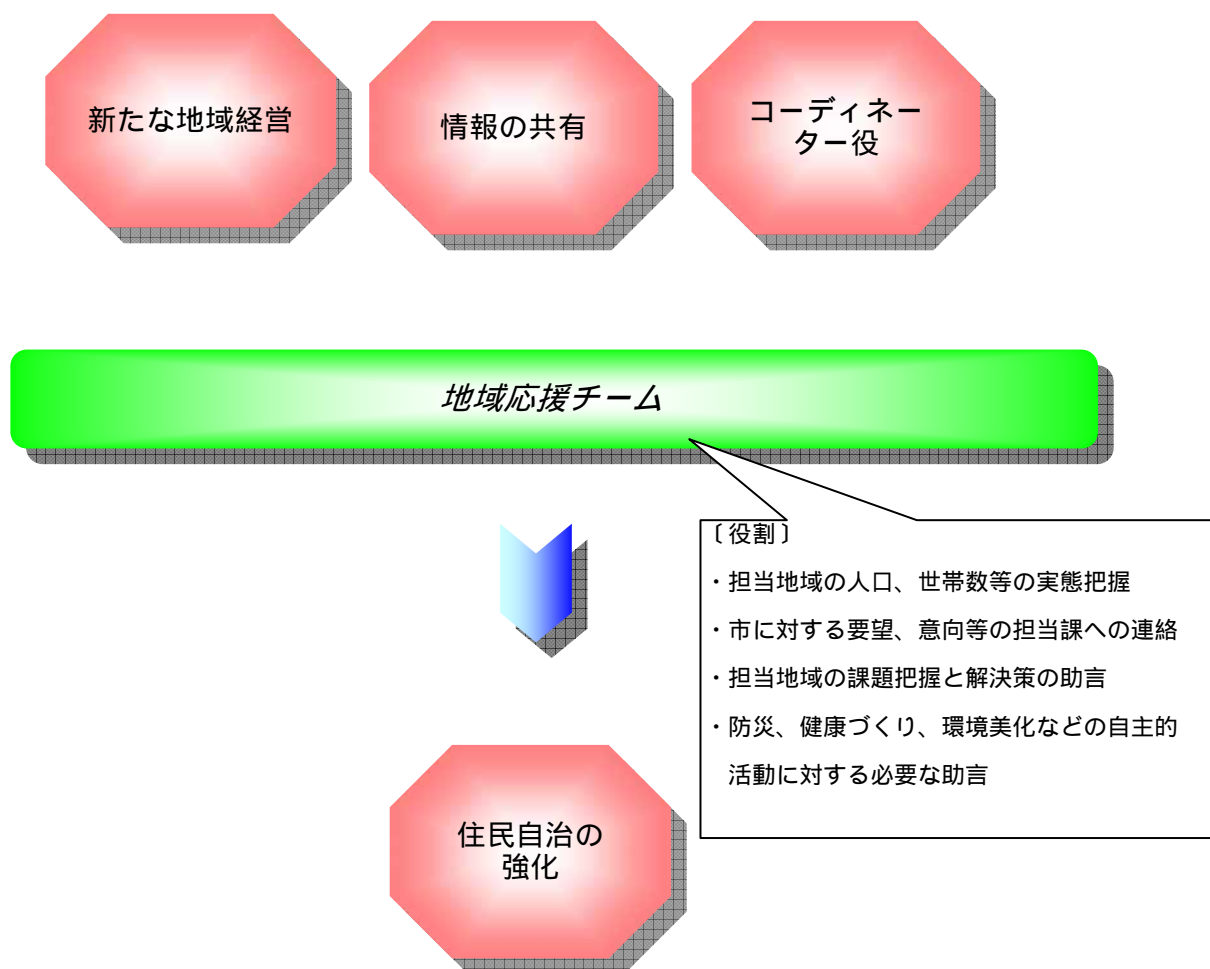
新たな地域経営

情報の共有

コーディネーター役

地域応援チーム

〔役割〕
・担当地域の人口、世帯数等の実態把握
・市に対する要望、意向等の担当課への連絡
・担当地域の課題把握と解決策の助言
・防災、健康づくり、環境美化などの自主的活動に対する必要な助言

住民自治の強化